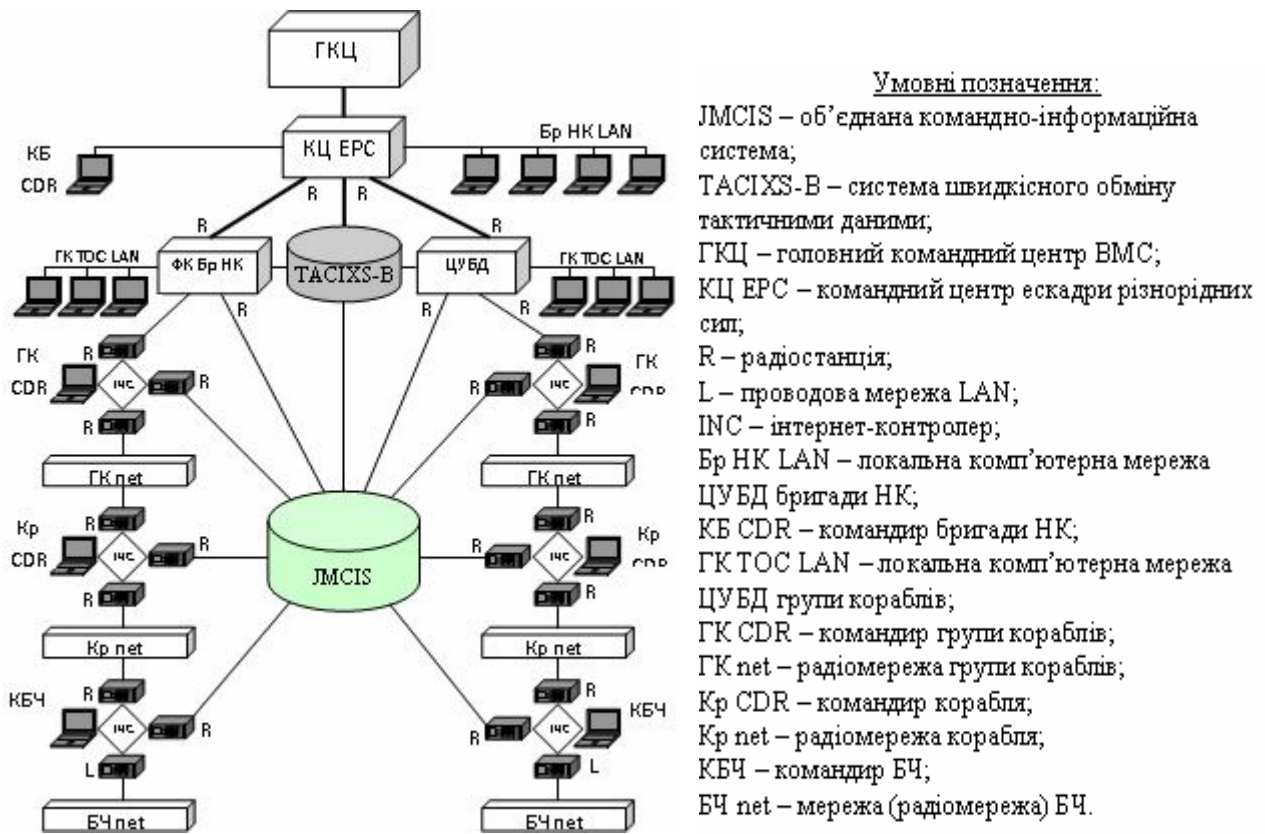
ГКЦ

КЦ ЕРС

КБ CDR

Бр НК LAN

R R R R

ГК ТОС LAN

ФК Бр НК

TACIXS-B

ЦУБД

ГК ТОС LAN

R R R R

ГК CDR

R

інс

R

R

R

ГК

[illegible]

R

інс

R

R

ГК net

ГК net

Кр CDR

R

інс

R

R

JMCIS

R

Кр

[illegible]

R

інс

R

R

Кр net

Кр net

КБЧ

R

інс

R

L

R

R

КБЧ

R

інс

R

L

БЧ net

БЧ net

Умовні позначення:
JMCIS – об'єднана командно-інформаційна система;
TACIXS-B – система швидкісного обміну тактичними даними;
ГКЦ – головний командний центр ВМС;
КЦ ЕРС – командний центр ескадри різнорідних сил;
R – радіостанція;
L – проводова мережа LAN;
INC – інтернет-контролер;
Бр НК LAN – локальна комп'ютерна мережа ЦУБД бригади НК;
КБ CDR – командир бригади НК;
ГК ТОС LAN – локальна комп'ютерна мережа ЦУБД групи кораблів;
ГК CDR – командир групи кораблів;
ГК net – радіомережа групи кораблів;
Кр CDR – командир корабля;
Кр net – радіомережа корабля;
КБЧ – командир БЧ;
БЧ net – мережа (радіомережа) БЧ.